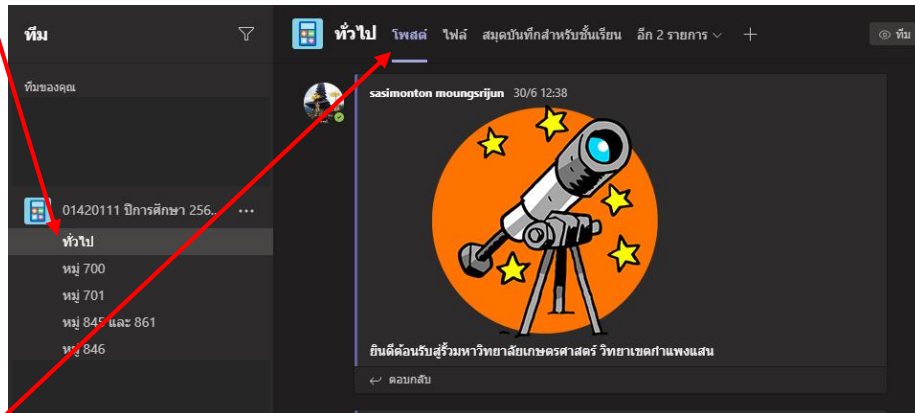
ทีม

ทีมของคุณ

01420111 ปีการศึกษา 256...

ทั่วไป

หมู่ 700

หมู่ 701

หมู่ 845 และ 861

หมู่ 846

ทั่วไป โพสต์ ไฟล์ สมุดบันทึกสำหรับชั้นเรียน อีก 2 รายการ

ทีม

sasimonton moungsrijun 30/6 12:38

ยินดีต้อนรับสู่รั้วมหาวิทยาลัยเกษตรศาสตร์ วิทยาเขตกำแพงแสน

ตอบกลับ